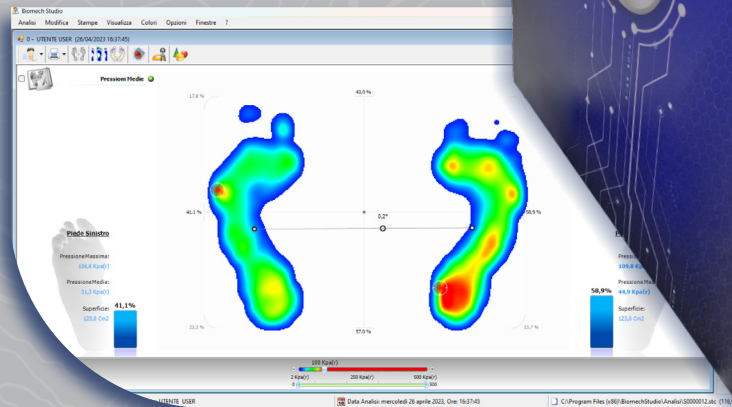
Biomech Studio

Analisi Modifica Stampe Visualizza Colori Opzioni Finestre ?

0 - UTENTE USER (26/04/2023 16:37:45)

Pressioni Medie

17,8 %

43,0 %

41,1 %

0,2°

58,9 %

22,2 %

57,0 %

33,7 %

Piede Sinistro

PressioneMassima:
104,4 Kpa(r)

PressioneMedia:
31,2 Kpa(r)

Superficie:
123,0 Cm2

41,1%

PressioneMassima:
109,8 K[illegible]

PressioneMedia:
44,9 Kpa(r)

Superficie:
123,0 Cm2

58,9%

100 Kpa(r)

2 Kpa(r)

250 Kpa(r)

500 Kpa(r)

0

500

UTENTE USER

Data Analisi: mercoledì 26 aprile 2023, Ore: 16:37:45

C:\Program Files (x86)\BiomechStudio\Analisi\S0000012.sbc (116)